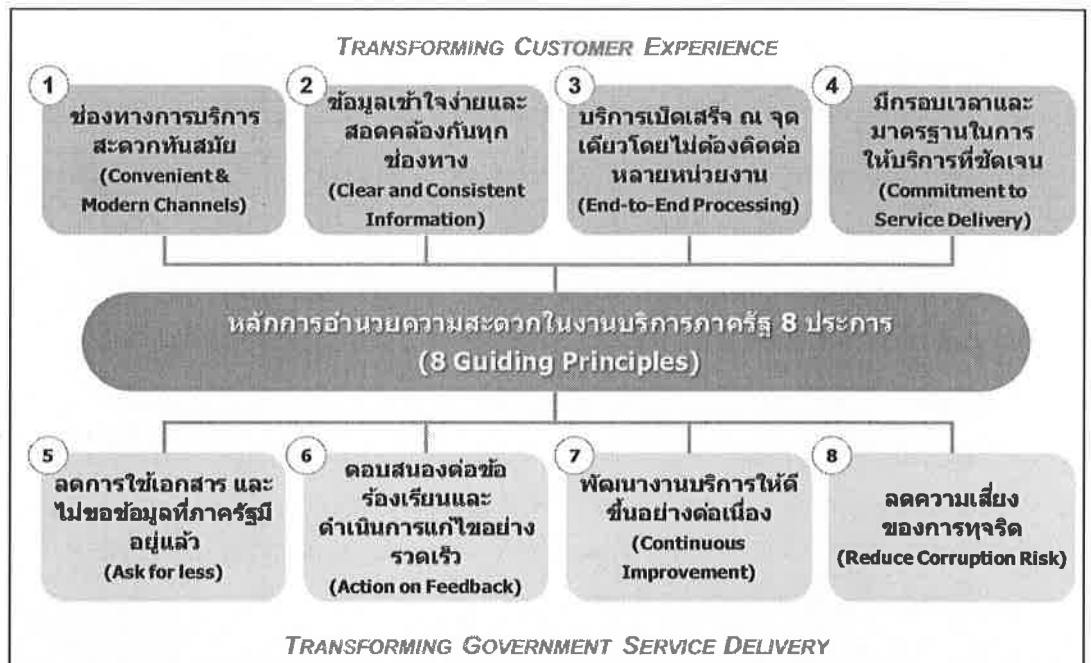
TRANSFORMING CUSTOMER EXPERIENCE

1
ช่องทางการบริการสะดวกทันสมัย
(Convenient & Modern Channels)

2
ข้อมูลเข้าใจง่ายและสอดคล้องกันทุกช่องทาง
(Clear and Consistent Information)

3
บริการเบ็ดเสร็จ ณ จุดเดียวโดยไม่ต้องติดต่อหลายหน่วยงาน
(End-to-End Processing)

4
มีกรอบเวลาและมาตรฐานในการให้บริการที่ชัดเจน
(Commitment to Service Delivery)

หลักการอำนวยความสะดวกในงานบริการภาครัฐ 8 ประการ
(8 Guiding Principles)

5
ลดการใช้เอกสาร และไม่ขอข้อมูลที่ภาครัฐมีอยู่แล้ว
(Ask for less)

6
ตอบสนองต่อข้อร้องเรียนและดำเนินการแก้ไขอย่างรวดเร็ว
(Action on Feedback)

7
พัฒนางานบริการให้ดีขึ้นอย่างต่อเนื่อง
(Continuous Improvement)

8
ลดความเสี่ยงของการทุจริต
(Reduce Corruption Risk)

TRANSFORMING GOVERNMENT SERVICE DELIVERY